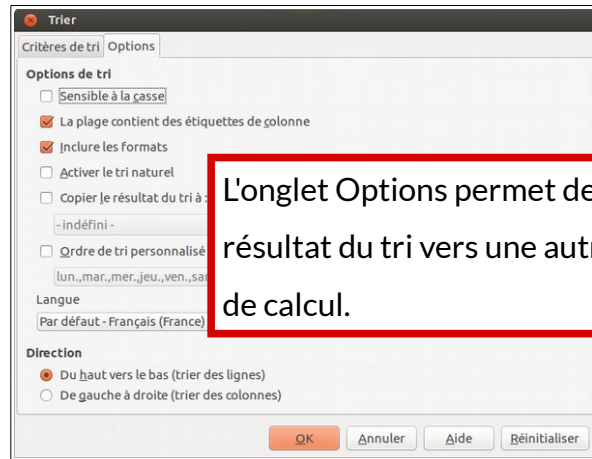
Trier

Critères de tri | Options

Options de tri

Sensible à la casse

La plage contient des étiquettes de colonne

Inclure les formats

Activer le tri naturel

Copier le résultat du tri à :

- indéfini -

Ordre de tri personnalisé

lun.,mar.,mer.,jeu.,ven.,sa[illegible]

Langue

Par défaut - Français (France)

L'onglet Options permet de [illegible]

résultat du tri vers une aut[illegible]

de calcul.

Direction

Du haut vers le bas (trier des lignes)

De gauche à droite (trier des colonnes)

OK | Annuler | Aide | Réinitialiser